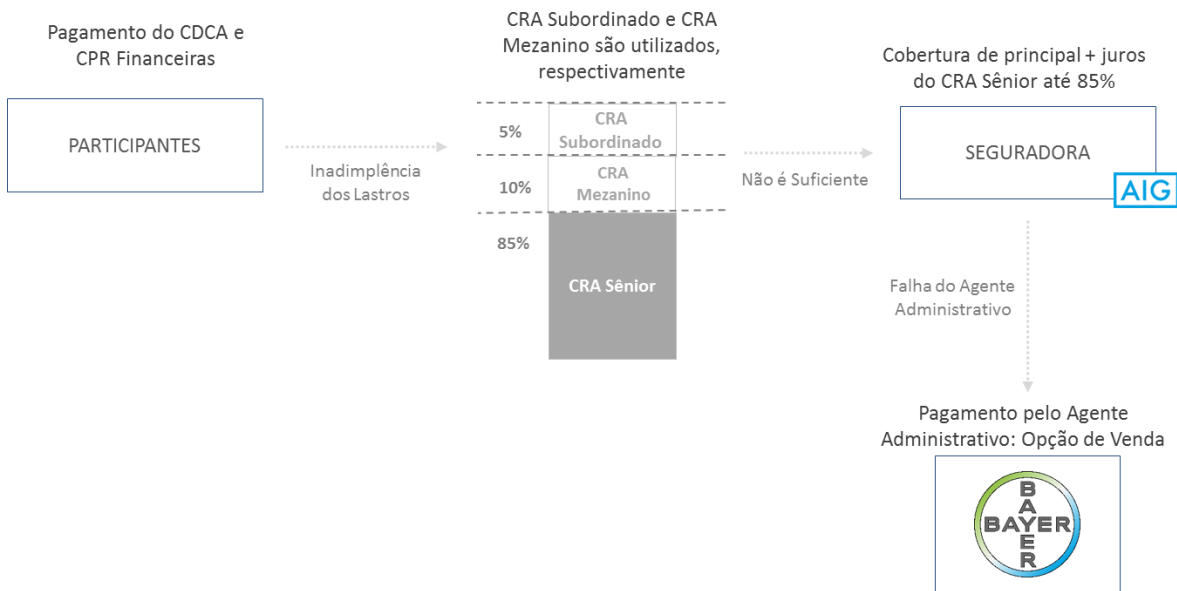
Pagamento do CDCA e CPR Financeiras

PARTICIPANTES

Inadimplência dos Lastros

CRA Subordinado e CRA Mezanino são utilizados, respectivamente

5%
CRA Subordinado

10%
CRA Mezanino

85%
CRA Sênior

Não é Suficiente

Cobertura de principal + juros do CRA Sênior até 85%

SEGURADORA

AIG

Falha do Agente Administrativo

Pagamento pelo Agente Administrativo: Opção de Venda

BAYER
BAYER